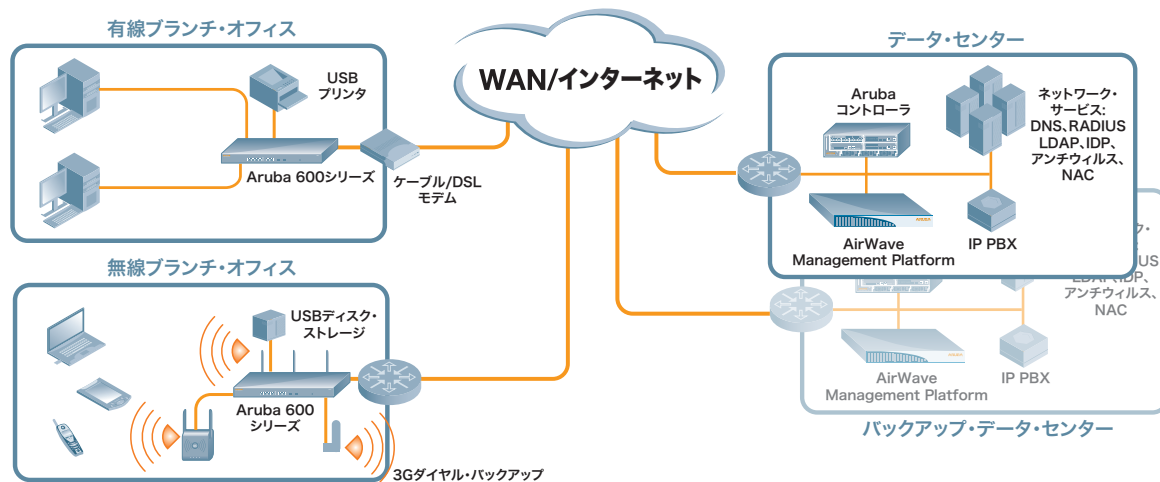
有線ブランチ・オフィス

USB プリンタ

Aruba 600シリーズ

ケーブル/DSL モデム

WAN/インターネット

データ・センター

Aruba コントローラ

ネットワーク・サービス: DNS、RADIUS LDAP、IDP、アンチウィルス、NAC

AirWave Management Platform

IP PBX

無線ブランチ・オフィス

USBディスク・ストレージ

Aruba 600 シリーズ

3Gダイヤル・バックアップ

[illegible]ク・ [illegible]US LDAP、IDP、アンチウィルス、NAC

AirWave Management Platform

IP PBX

バックアップ・データ・センター